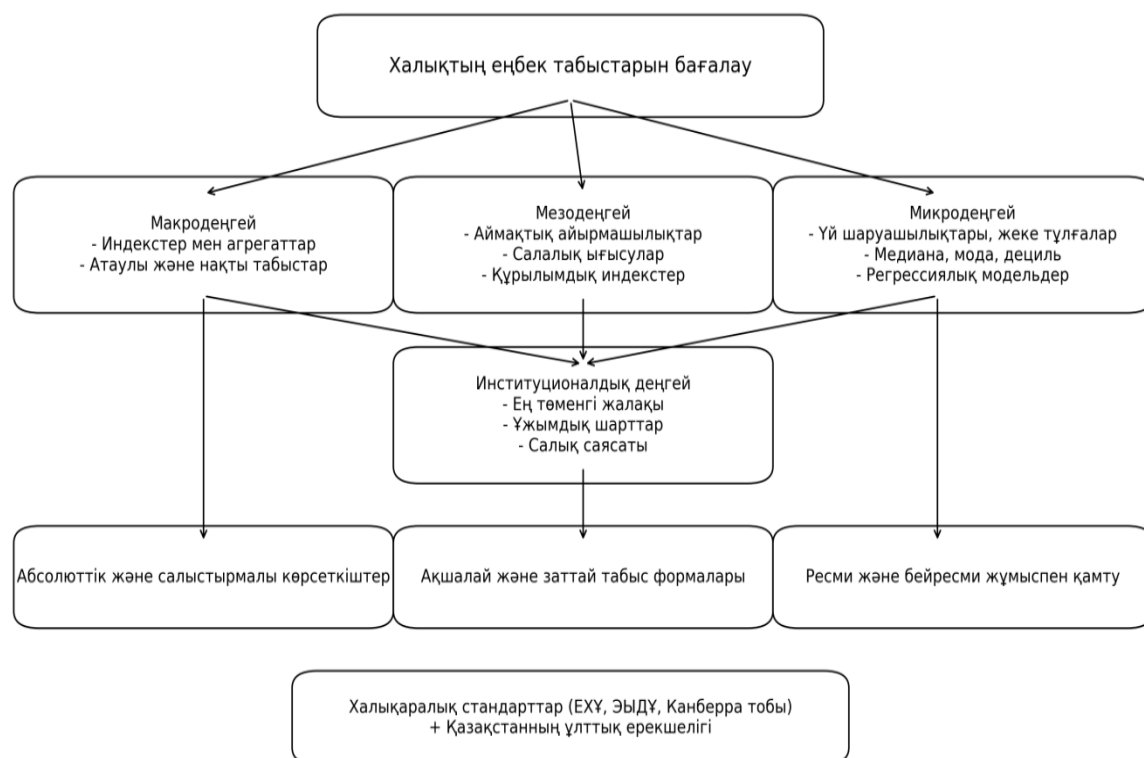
Халықтың еңбек табыстарын бағалау

Макродеңгей
- Индекстер мен агрегаттар
- Атаулы және нақты табыстар

Мезодеңгей
- Аймақтық айырмашылықтар
- Салалық ығысулар
- Құрылымдық индекстер

Микродеңгей
- Үй шаруашылықтары, жеке тұлғалар
- Медиана, мода, дециль
- Регрессиялық модельдер

Институционалдық деңгей
- Ең төменгі жалақы
- Ұжымдық шарттар
- Салық саясаты

Абсолюттік және салыстырмалы көрсеткіштер

Ақшалай және заттай табыс формалары

Ресми және бейресми жұмыспен қамту

Халықаралық стандарттар (ЕХҰ, ЭЫДҰ, Канберра тобы)
+ Қазақстанның ұлттық ерекшелігі